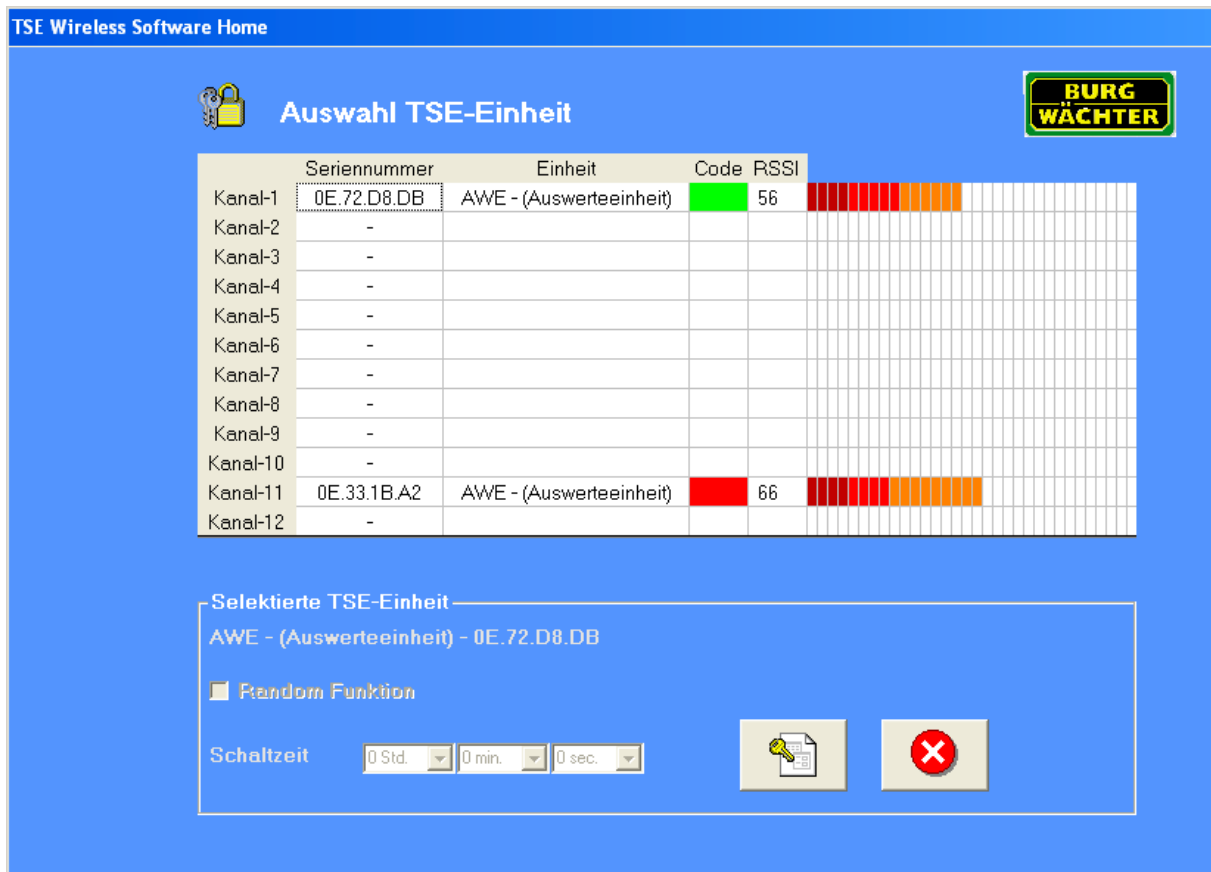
TSE Wireless Software Home

Auswahl TSE-Einheit

BURG WÄCHTER

| | Seriennummer | Einheit | Code | RSSI |
|---|---|---|---|---|
| Kanal-1 | 0E.72.D8.DB | AWE - (Auswerteeinheit) | | 56 |
| Kanal-2 | - | | | |
| Kanal-3 | - | | | |
| Kanal-4 | - | | | |
| Kanal-5 | - | | | |
| Kanal-6 | - | | | |
| Kanal-7 | - | | | |
| Kanal-8 | - | | | |
| Kanal-9 | - | | | |
| Kanal-10 | - | | | |
| Kanal-11 | 0E.33.1B.A2 | AWE - (Auswerteeinheit) | | 66 |
| Kanal-12 | - | | | |

Selektierte TSE-Einheit

AWE - (Auswerteeinheit) - 0E.72.D8.DB

Random Funktion

Schaltzeit 0 Std. 0 min. 0 sec.